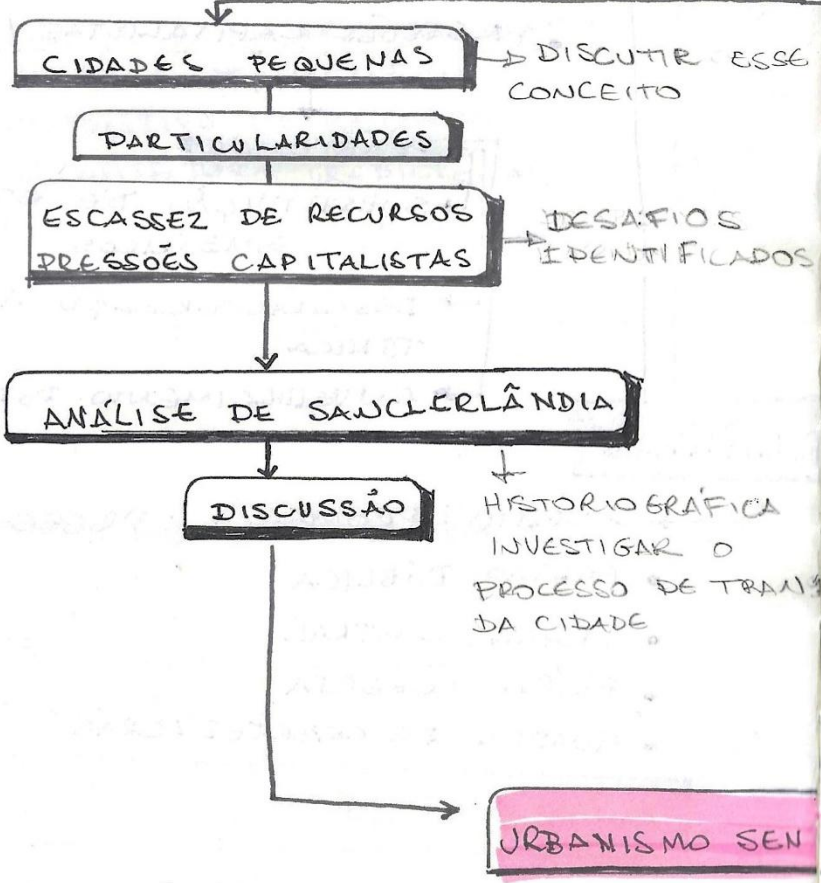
CIDADES PEQUENAS

DISCUTIR ESSE CONCEITO

PARTICULARIDADES

ESCASSEZ DE RECURSOS
PRESSÕES CAPITALISTAS

DESAFIOS IDENTIFICADOS

ANÁLISE DE SANCLERLÂNDIA

DISCUSSÃO

HISTORIOGRÁFICA
INVESTIGAR O PROCESSO DE TRAN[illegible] DA CIDADE

URBANISMO SEN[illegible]